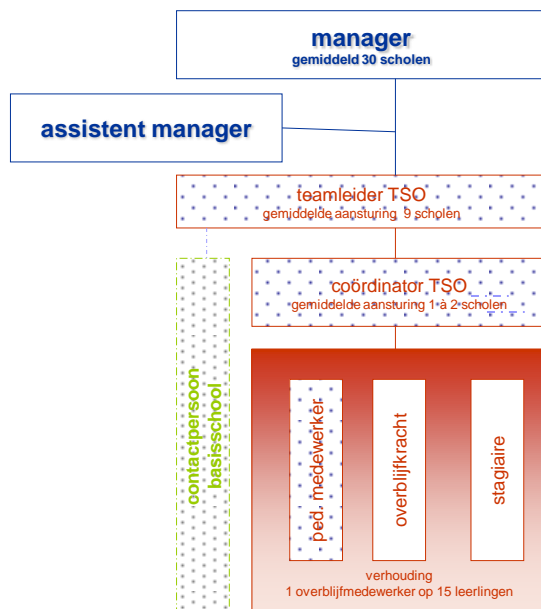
manager
gemiddeld 30 scholen

assistent manager

teamleider TSO
gemiddelde aansturing 9 scholen

contactpersoon basisschool

coordinator TSO
gemiddelde aansturing 1 à 2 scholen

ped. medewerker

overblijfkracht

stagiaire

verhouding
1 overblijfmedewerker op 15 leerlingen